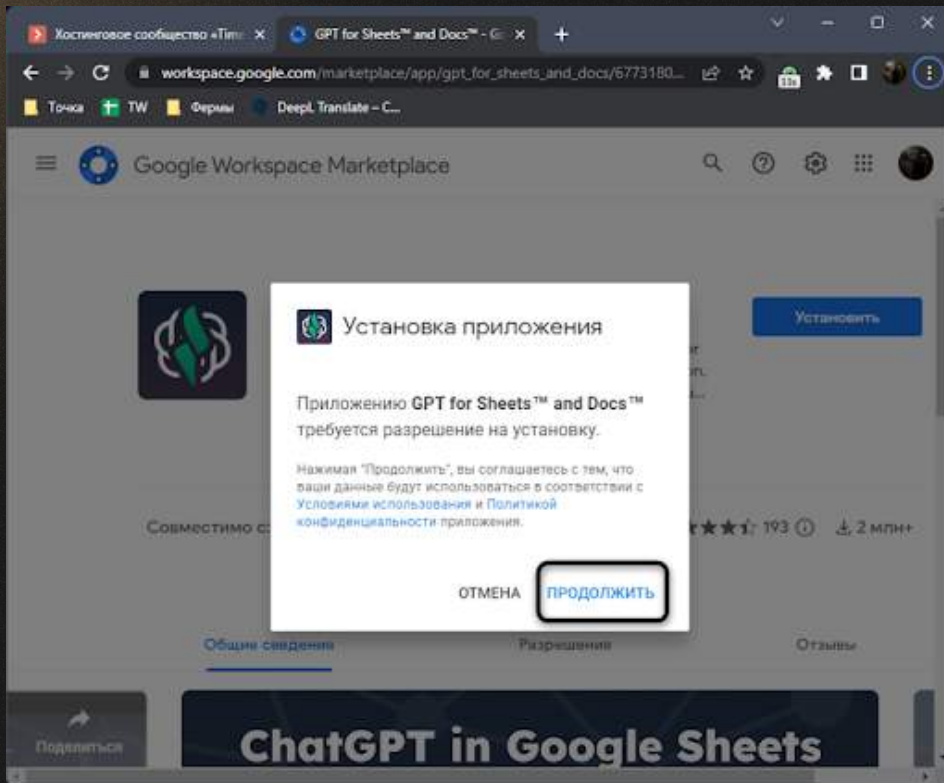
Хостинговое сообщество «Tim
GPT for Sheets™ and Docs™ - G
workspace.google.com/marketplace/app/gpt_for_sheets_and_docs/6773180...
Точка
TW
Фермы
DeepL Translate – C...
Google Workspace Marketplace
Установить
r
on.
...
Установка приложения
Приложению GPT for Sheets™ and Docs™ требуется разрешение на установку.
Нажимая "Продолжить", вы соглашаетесь с тем, что ваши данные будут использоваться в соответствии с Условиями использования и Политикой конфиденциальности приложения.
ОТМЕНА
ПРОДОЛЖИТЬ
Совместимо с
193
2 млн+
Общие сведения
Разрешения
Отзывы
Поделиться
ChatGPT in Google Sheets